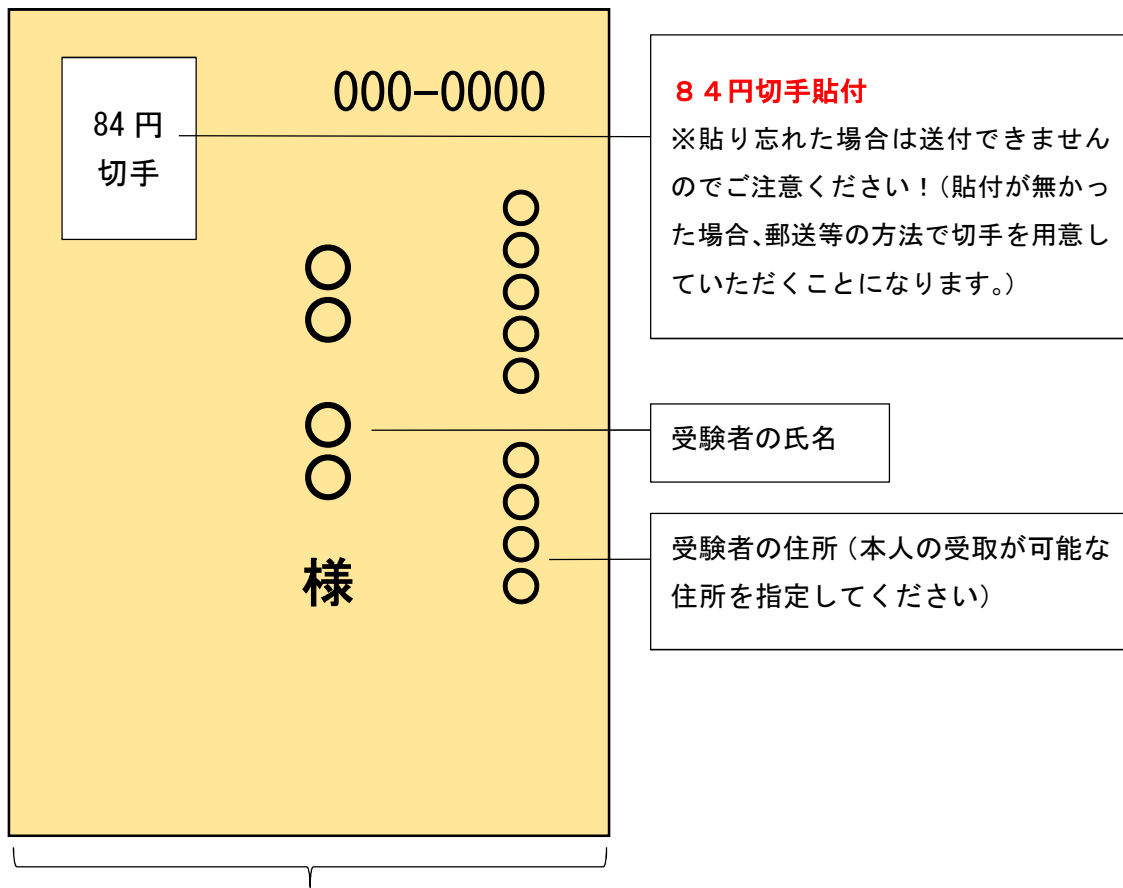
84 円
切手

000-0000

○○○○○
○○○○

○○
○○
様

８４円切手貼付
※貼り忘れた場合は送付できませんのでご注意ください！（貼付が無かった場合、郵送等の方法で切手を用意していただくことになります。）

受験者の氏名

受験者の住所（本人の受取が可能な住所を指定してください）